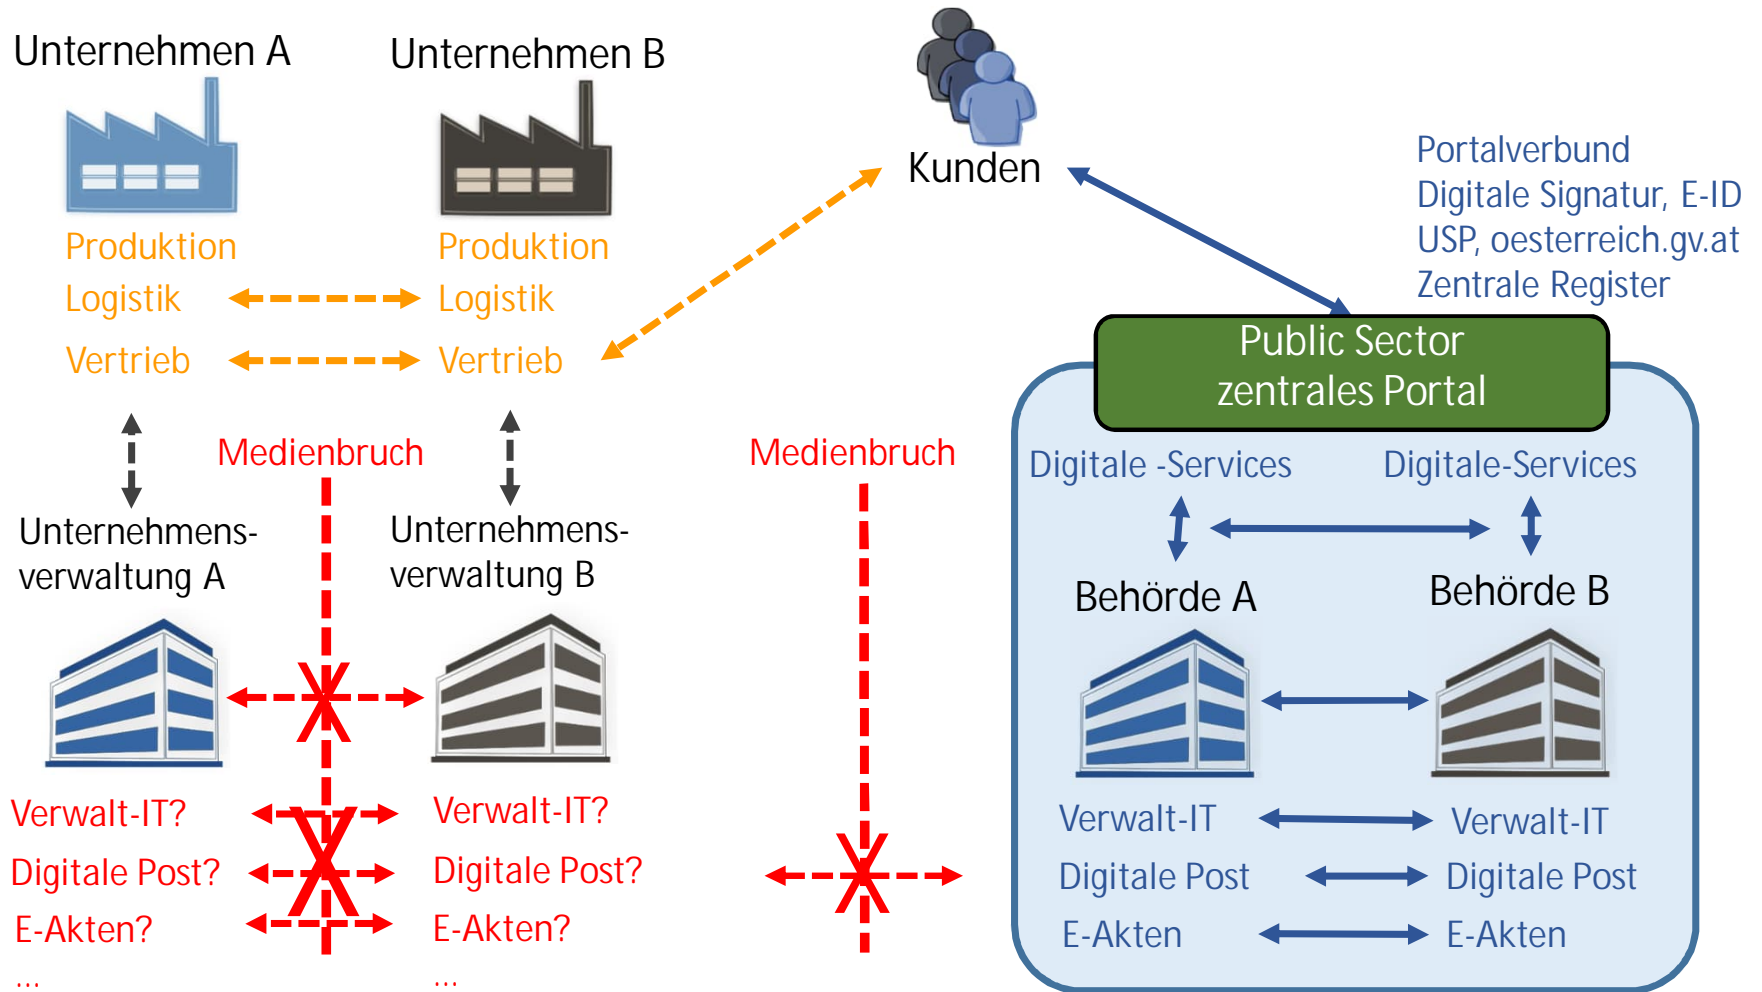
Unternehmen A

Unternehmen B

Kunden

Portalverbund
Digitale Signatur, E-ID
USP, oesterreich.gv.at
Zentrale Register

Produktion
Logistik
Vertrieb

Produktion
Logistik
Vertrieb

Public Sector
zentrales Portal

Medienbruch

Medienbruch

Digitale -Services

Digitale-Services

Unternehmens-verwaltung A

Unternehmens-verwaltung B

Behörde A

Behörde B

Verwalt-IT?
Digitale Post?
E-Akten?
...

Verwalt-IT?
Digitale Post?
E-Akten?
...

Verwalt-IT
Digitale Post
E-Akten

Verwalt-IT
Digitale Post
E-Akten